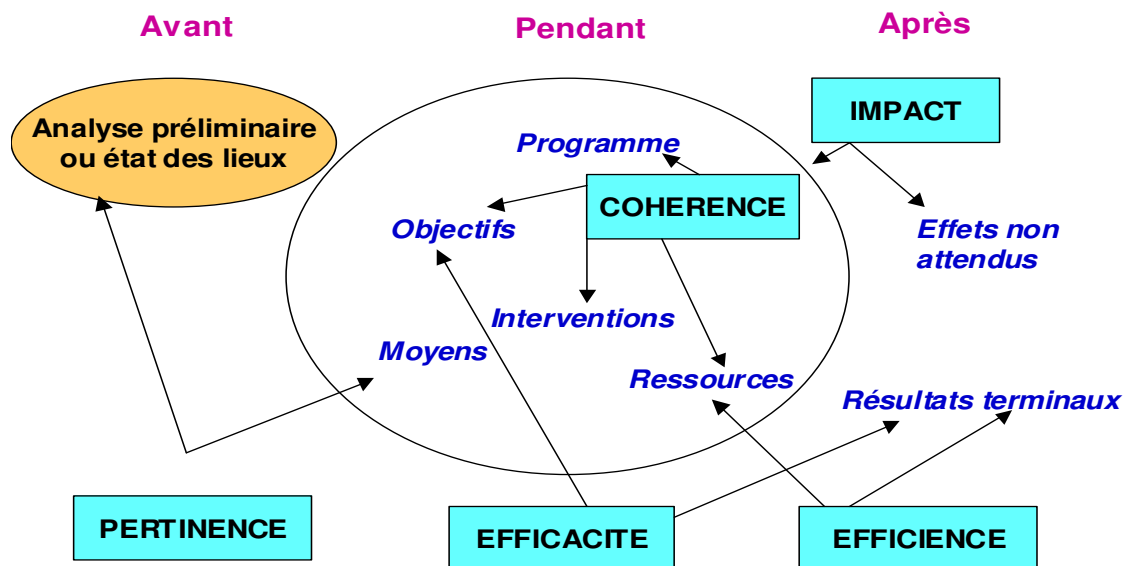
Avant

Pendant

Après

Analyse préliminaire ou état des lieux

IMPACT

Programme

COHERENCE

Objectifs

Effets non attendus

Interventions

Moyens

Ressources

Résultats terminaux

PERTINENCE

EFFICACITE

EFFICIENCE